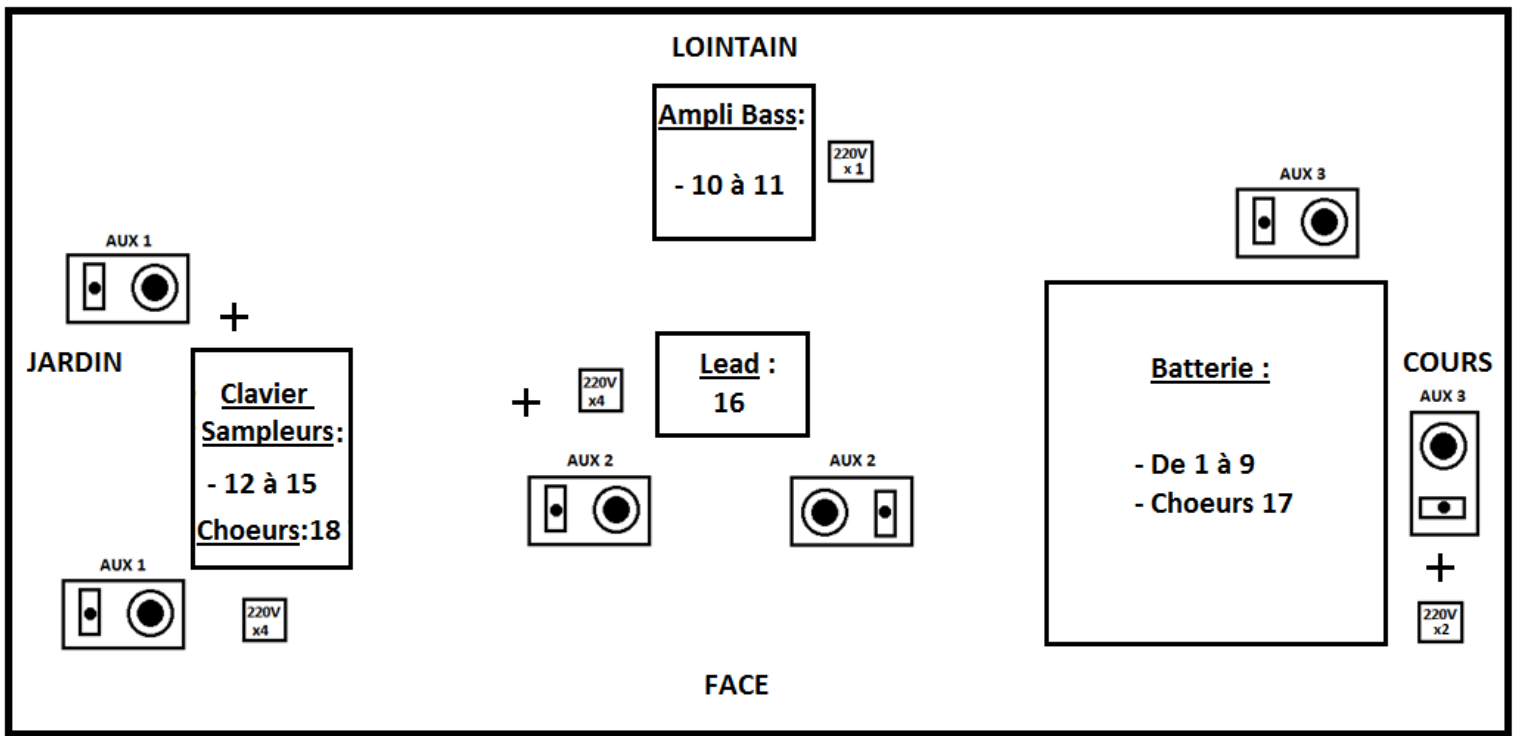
LOINTAIN

Ampli Bass:

- 10 à 11

220V x 1

AUX 3

AUX 1

+

JARDIN

Clavier Sampleurs:

- 12 à 15

Choeurs:18

+

220V x4

Lead : 16

Batterie :

- De 1 à 9
- Choeurs 17

COURS

AUX 3

AUX 2

AUX 2

+

220V x2

AUX 1

220V x4

FACE